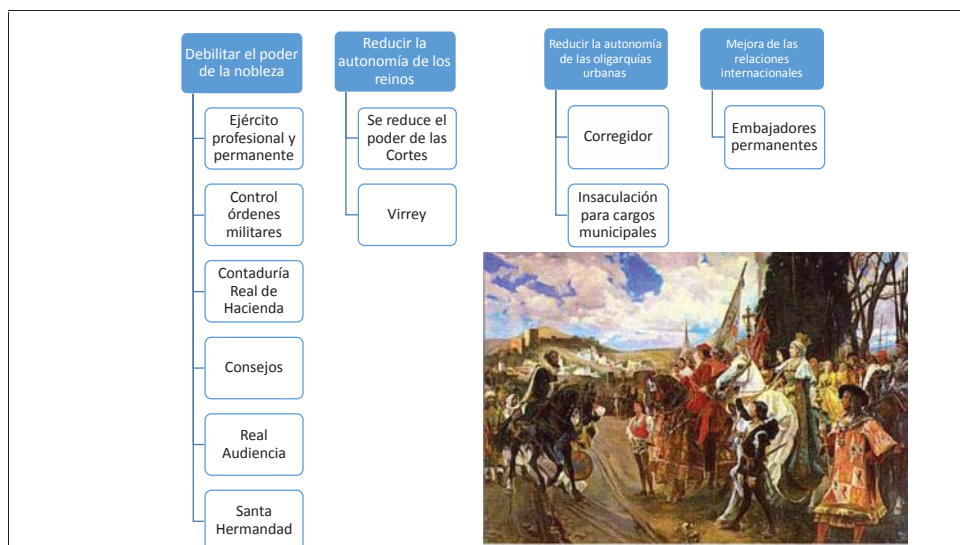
Debilitar el poder de la nobleza

Ejército profesional y permanente

Control órdenes militares

Contaduría Real de Hacienda

Consejos

Real Audiencia

Santa Hermandad

Reducir la autonomía de los reinos

Se reduce el poder de las Cortes

Virrey

Reducir la autonomía de las oligarquías urbanas

Corregidor

Insaculación para cargos municipales

Mejora de las relaciones internacionales

Embajadores permanentes